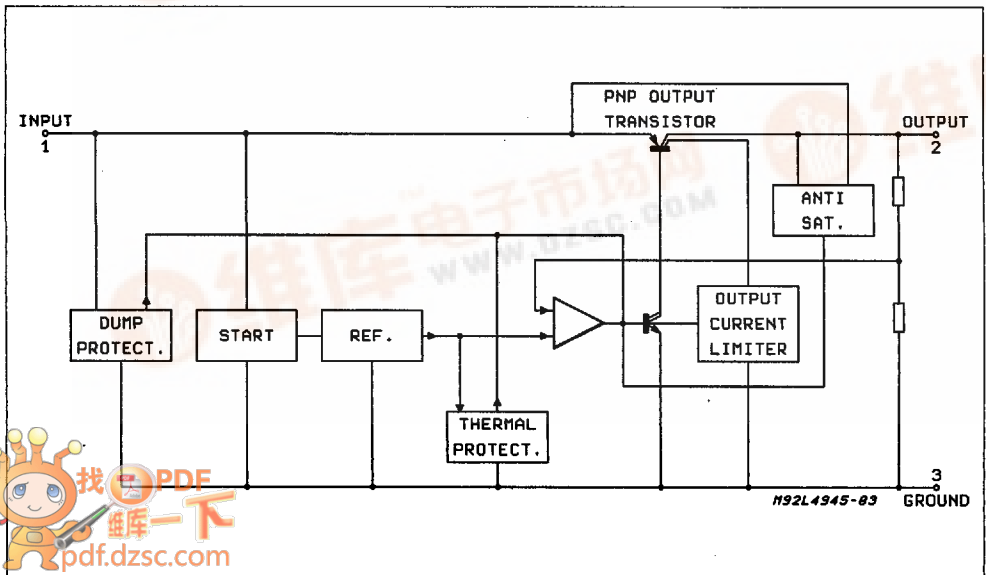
PNP OUTPUT TRANSISTOR

INPUT
1

OUTPUT
2

ANTI SAT.

DUMP PROTECT.

START

REF.

OUTPUT CURRENT LIMITER

THERMAL PROTECT.

3
GROUND

M92L4945-03

维库电子市场网
WWW.DZSC.COM

找PDF
维库一下
pdf.dzsc.com